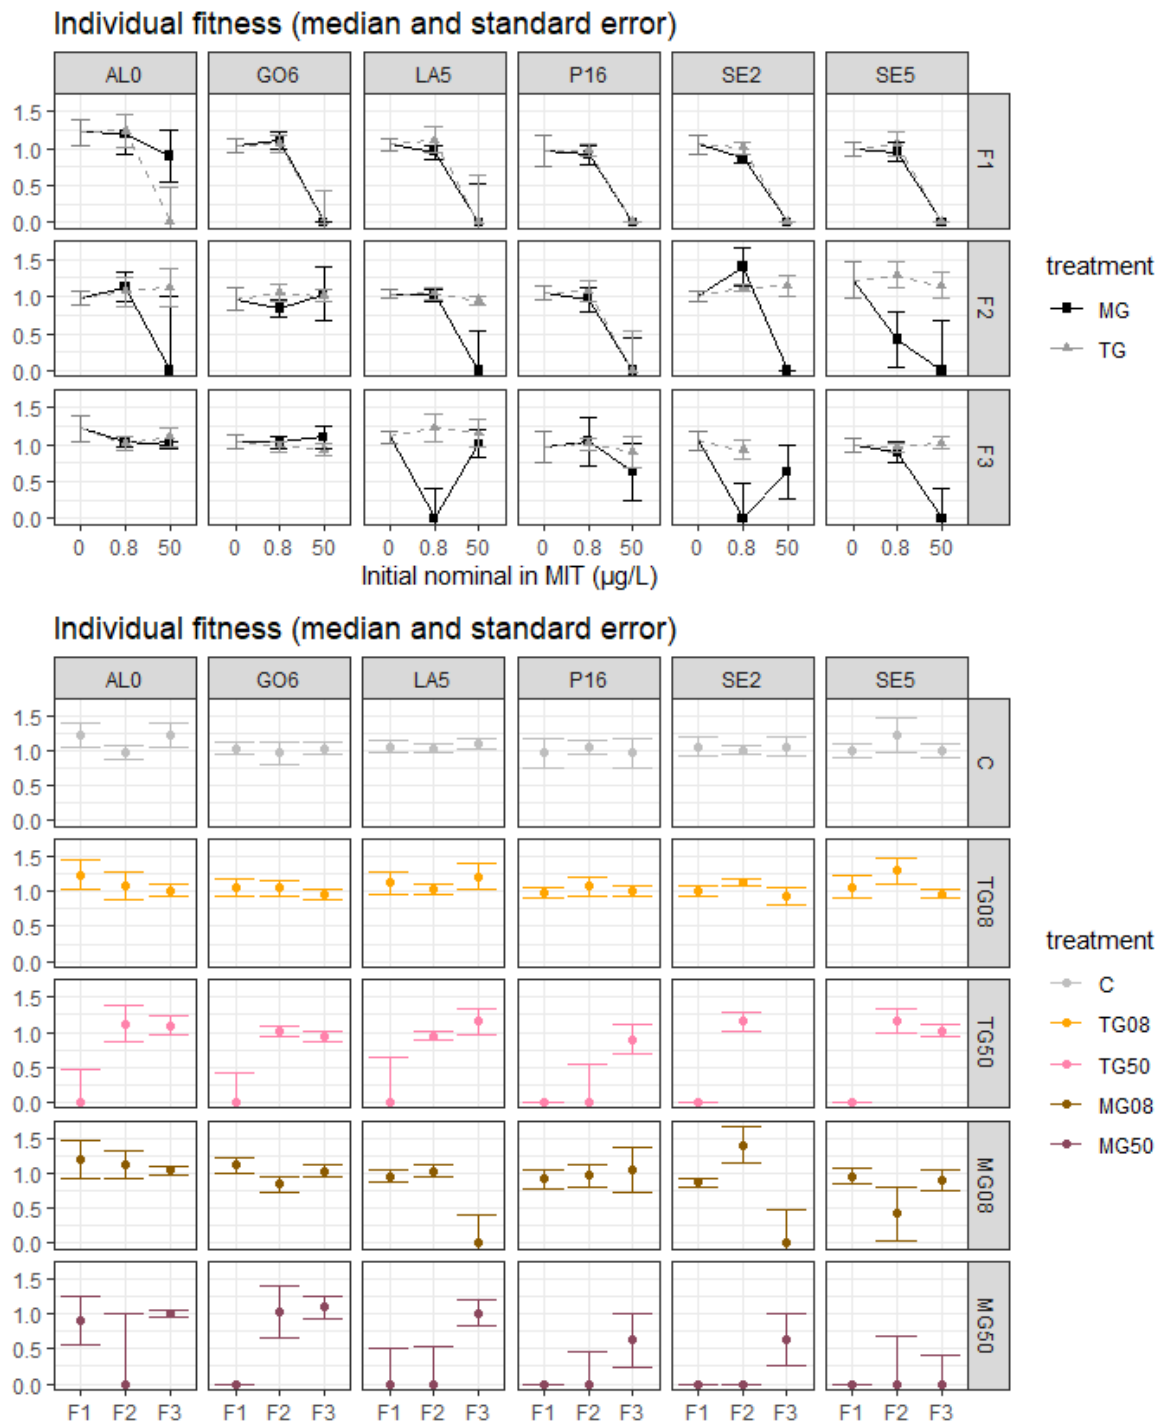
Individual fitness (median and standard error)

AL0 GO6 LA5 P16 SE2 SE5

F1 F2 F3

1.5 1.0 0.5 0.0

0 0.8 50

Initial nominal in MIT (µg/L)

treatment
MG
TG

Individual fitness (median and standard error)

AL0 GO6 LA5 P16 SE2 SE5

C TG08 TG50 MG08 MG50

1.5 1.0 0.5 0.0

F1 F2 F3

treatment
C
TG08
TG50
MG08
MG50